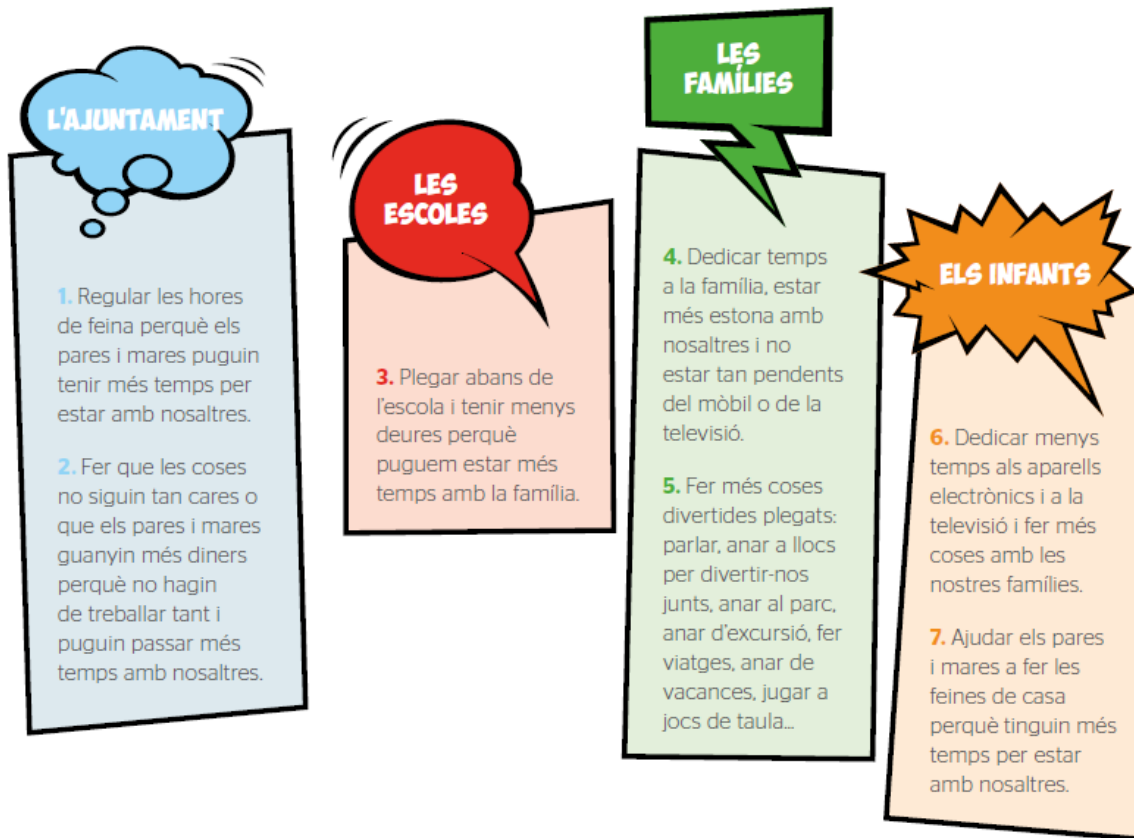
L'AJUNTAMENT

1. Regular les hores de feina perquè els pares i mares puguin tenir més temps per estar amb nosaltres.

2. Fer que les coses no siguin tan cares o que els pares i mares guanyin més diners perquè no hagin de treballar tant i puguin passar més temps amb nosaltres.

LES ESCOLES

3. Plegar abans de l'escola i tenir menys deures perquè puguem estar més temps amb la família.

LES FAMÍLIES

4. Dedicar temps a la família, estar més estona amb nosaltres i no estar tan pendents del mòbil o de la televisió.

5. Fer més coses divertides plegats: parlar, anar a llocs per divertir-nos junts, anar al parc, anar d'excursió, fer viatges, anar de vacances, jugar a jocs de taula...

ELS INFANTS

6. Dedicar menys temps als aparells electrònics i a la televisió i fer més coses amb les nostres famílies.

7. Ajudar els pares i mares a fer les feines de casa perquè tinguin més temps per estar amb nosaltres.